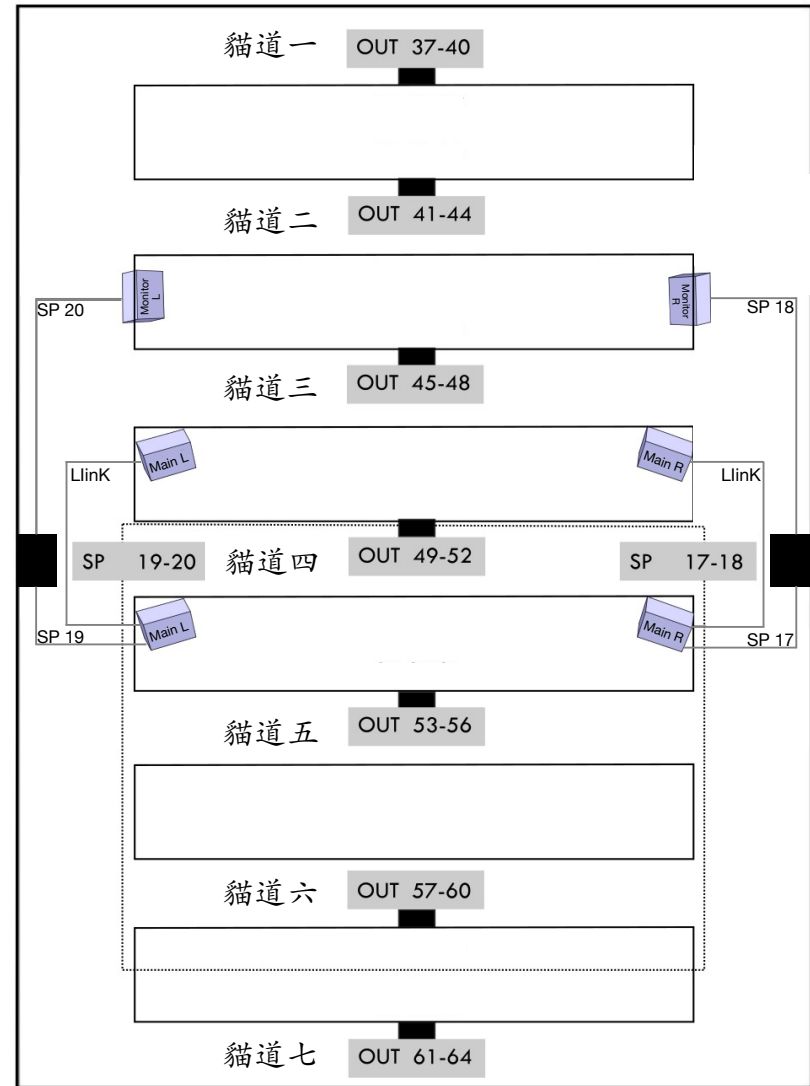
貓道一 OUT 37-40

貓道二 OUT 41-44

SP 20
Monitor L
Monitor R
SP 18

貓道三 OUT 45-48

Main L
Main R
LlinK
LlinK

SP 19-20
貓道四 OUT 49-52
SP 17-18

SP 19
Main L
Main R
SP 17

貓道五 OUT 53-56

貓道六 OUT 57-60

貓道七 OUT 61-64